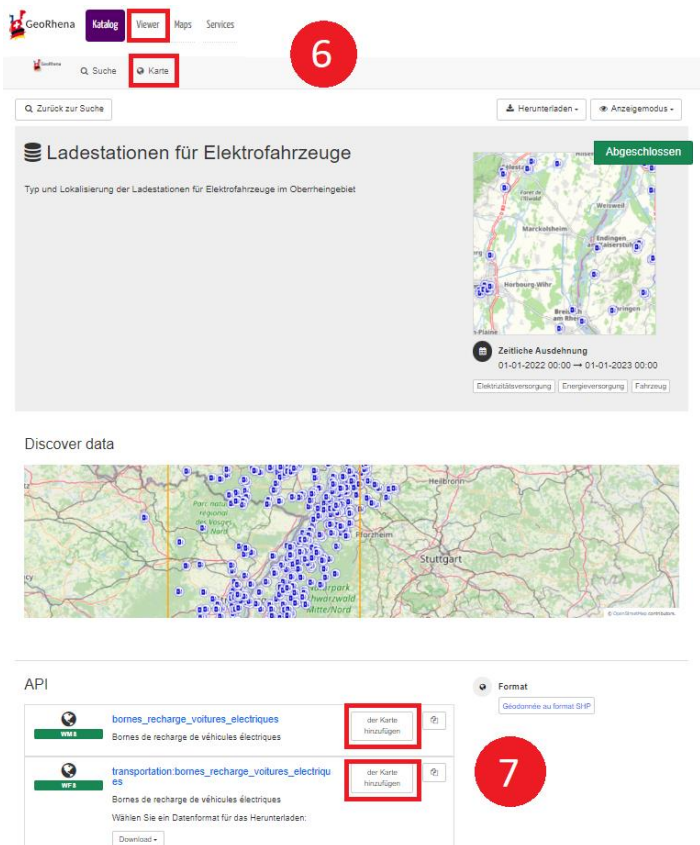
GeoRhena Katalog Viewer Maps Services

6

GeoRhena Suche Karte

Zurück zur Suche

Herunterladen Anzeigemodus

Ladestationen für Elektrofahrzeuge

Abgeschlossen

Typ und Lokalisierung der Ladestationen für Elektrofahrzeuge im Oberrheingebiet

Marckolsheim
Endingen
Horbourg-Wihr
Breisach am Rhein

Zeitliche Ausdehnung
01-01-2022 00:00 ⟶ 01-01-2023 00:00

Elektrizitätsversorgung Energieversorgung Fahrzeug

Discover data

Heilbronn
Parc naturel régional des Vosges du Nord
Pforzheim
Stuttgart
© OpenStreetMap contributors.

API

bornes_recharge_voitures_electriques
Bornes de recharge de véhicules électriques
WMS
der Karte hinzufügen

transportation:bornes_recharge_voitures_electriques
Bornes de recharge de véhicules électriques
WFS
Wählen Sie ein Datenformat für das Herunterladen:
Download
der Karte hinzufügen

Format
Géodonnée au format SHP

7